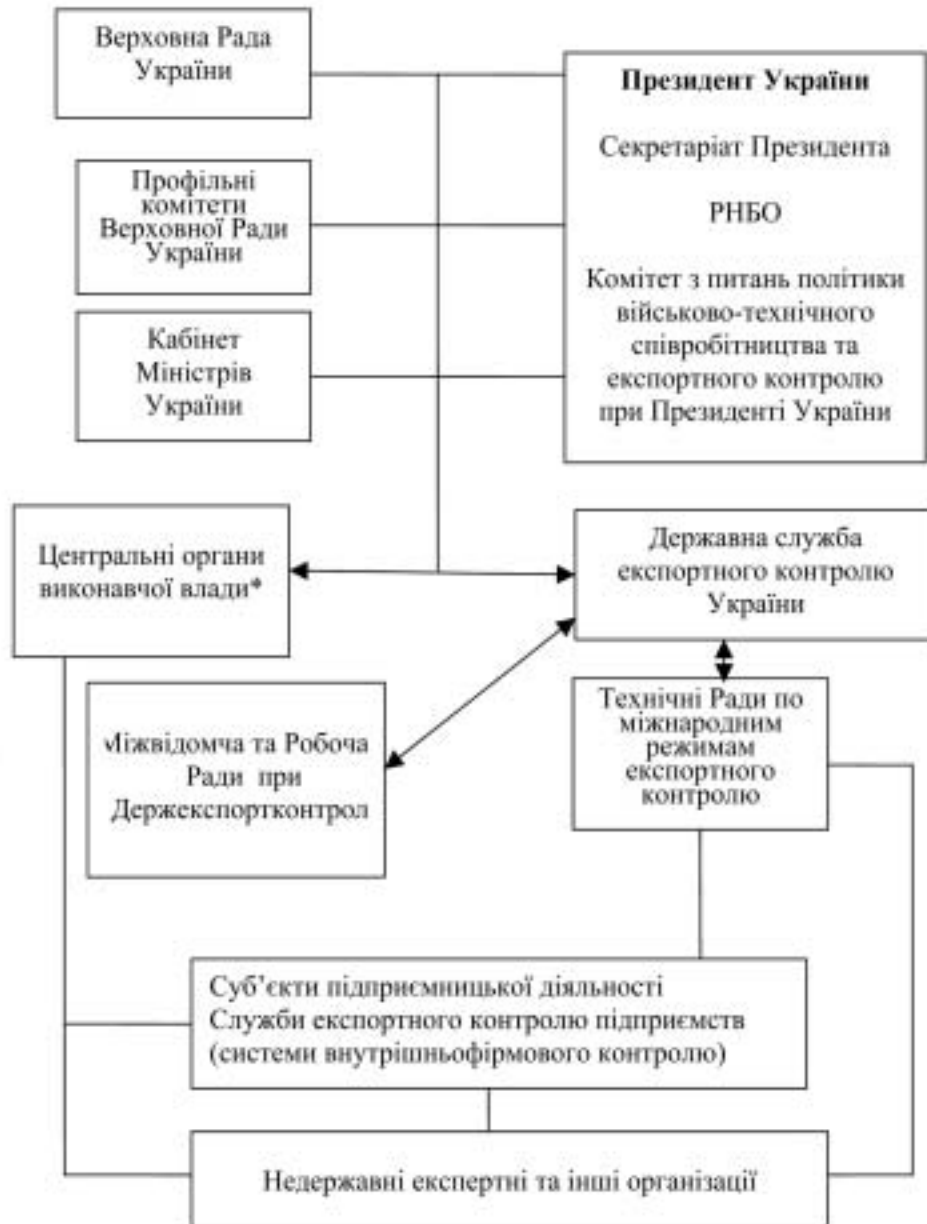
Верховна Рада України

Президент України

Секретаріат Президента

РНБО

Комітет з питань політики військово-технічного співробітництва та експортного контролю при Президенті України

Профільні комітети Верховної Ради України

Кабінет Міністрів України

Центральні органи виконавчої влади*

Державна служба експортного контролю України

Міжвідомча та Робоча Ради при Держекспортконтрол

Технічні Ради по міжнародним режимам експортного контролю

Суб'єкти підприємницької діяльності
Служби експортного контролю підприємств (системи внутрішньофірмового контролю)

Недержавні експертні та інші організації